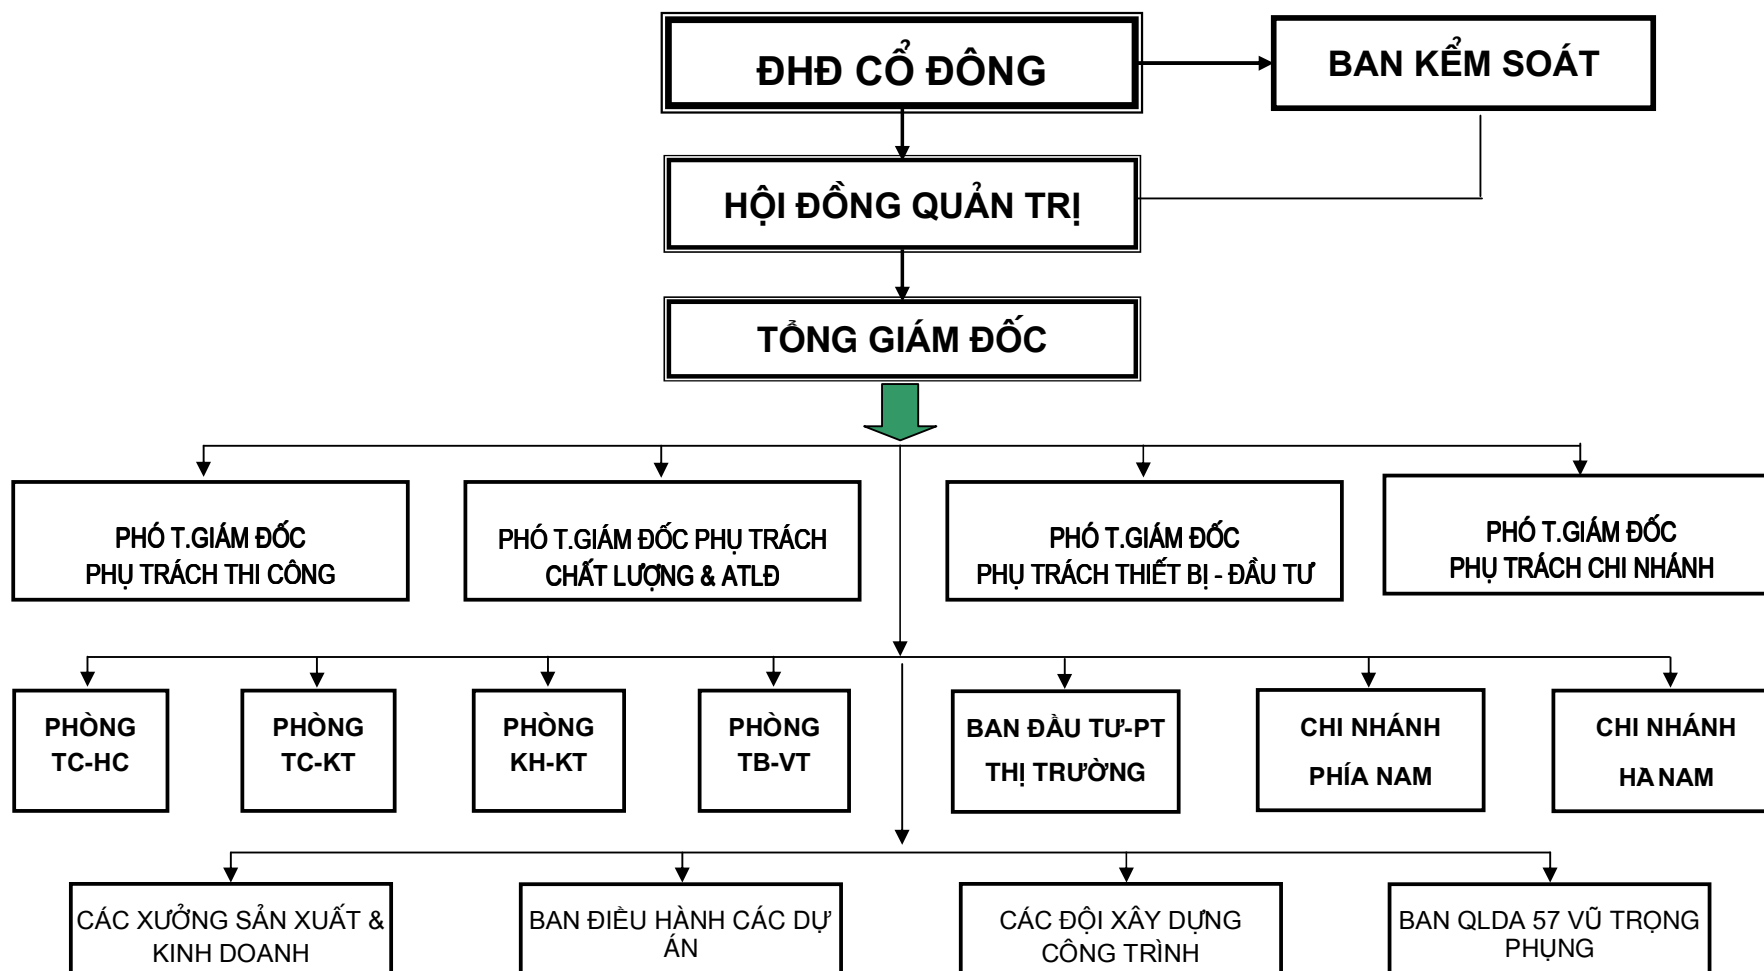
ĐHĐ CỔ ĐÔNG

BAN KỂM SOÁT

HỘI ĐỒNG QUẢN TRỊ

TỔNG GIÁM ĐỐC

PHÓ T.GIÁM ĐỐC PHỤ TRÁCH THI CÔNG

PHÓ T.GIÁM ĐỐC PHỤ TRÁCH CHẤT LƯỢNG & ATLĐ

PHÓ T.GIÁM ĐỐC PHỤ TRÁCH THIẾT BỊ - ĐẦU TƯ

PHÓ T.GIÁM ĐỐC PHỤ TRÁCH CHI NHÁNH

PHÒNG TC-HC

PHÒNG TC-KT

PHÒNG KH-KT

PHÒNG TB-VT

BAN ĐẦU TƯ-PT THỊ TRƯỜNG

CHI NHÁNH PHÍA NAM

CHI NHÁNH HA NAM

CÁC XƯỞNG SẢN XUẤT & KINH DOANH

BAN ĐIỀU HÀNH CÁC DỰ ÁN

CÁC ĐỘI XÂY DỰNG CÔNG TRÌNH

BAN QLDA 57 VŨ TRỌNG PHỤNG